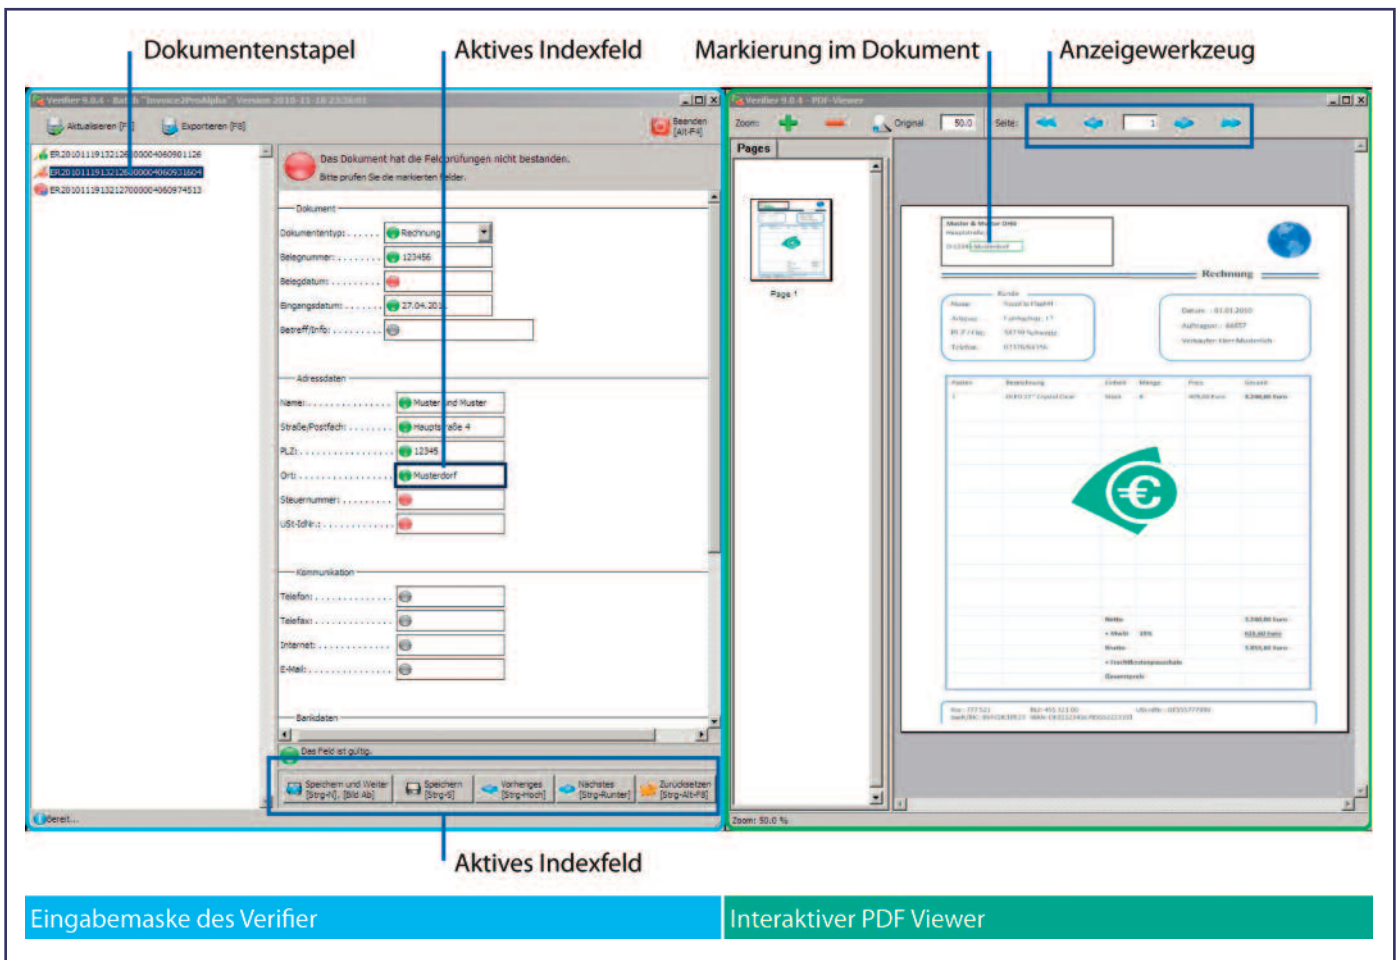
Dokumentenstapel
Aktives Indexfeld
Markierung im Dokument
Anzeigewerkzeug

Verifier 9.0.4 - Batch "Invoice2ProAlpha", Version 2010-11-18 23:36:01
Aktualisieren [F5]
Exportieren [F8]
Beenden [Alt-F4]
ER20101119132126000004060901126
ER20101119132126000004060931604
ER20101119132127000004060974513
Das Dokument hat die Feldprüfungen nicht bestanden.
Bitte prüfen Sie die markierten Felder.
Dokument
Dokumententyp:
Rechnung
Belegnummer:
123456
Belegdatum:
Eingangsdatum:
27.04.201
Betreff/Info:
Adressdaten
Name:
Muster und Muster
Straße/Postfach:
Hauptstraße 4
PLZ:
12345
Ort:
Musterdorf
Steuernummer:
USt-IdNr.:
Kommunikation
Telefon:
Telefax:
Internet:
E-Mail:
Bankdaten
Das Feld ist gültig.
Speichern und Weiter [Strg-N], [Bild Ab]
Speichern [Strg-S]
Vorheriges [Strg-Hoch]
Nächstes [Strg-Runter]
Zurücksetzen [Strg-Alt-F8]
Bereit...

Verifier 9.0.4 - PDF-Viewer
Zoom:
Original
50.0
Seite:
1
Pages
Page 1
Rechnung
Zoom: 50.0 %

Aktives Indexfeld

Eingabemaske des Verifier
Interaktiver PDF Viewer